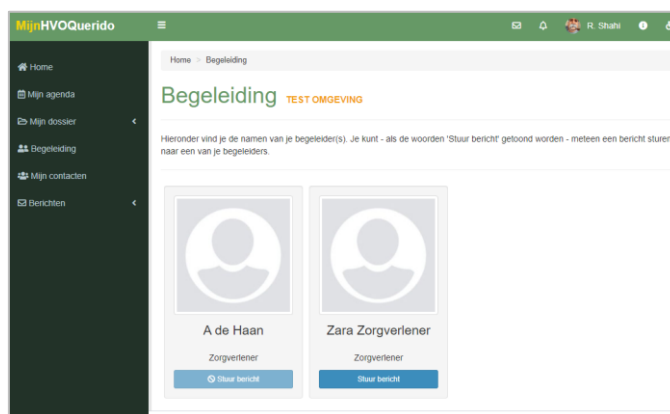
MijnHVOQuerido

R. Shahi

Home
Mijn agenda
Mijn dossier
Begeleiding
Mijn contacten
Berichten

Home > Begeleiding

Begeleiding TEST OMGEVING

Hieronder vind je de namen van je begeleider(s). Je kunt - als de woorden 'Stuur bericht' getoond worden - meteen een bericht sturen naar een van je begeleiders.

A de Haan
Zorgverlener
Stuur bericht

Zara Zorgverlener
Zorgverlener
Stuur bericht